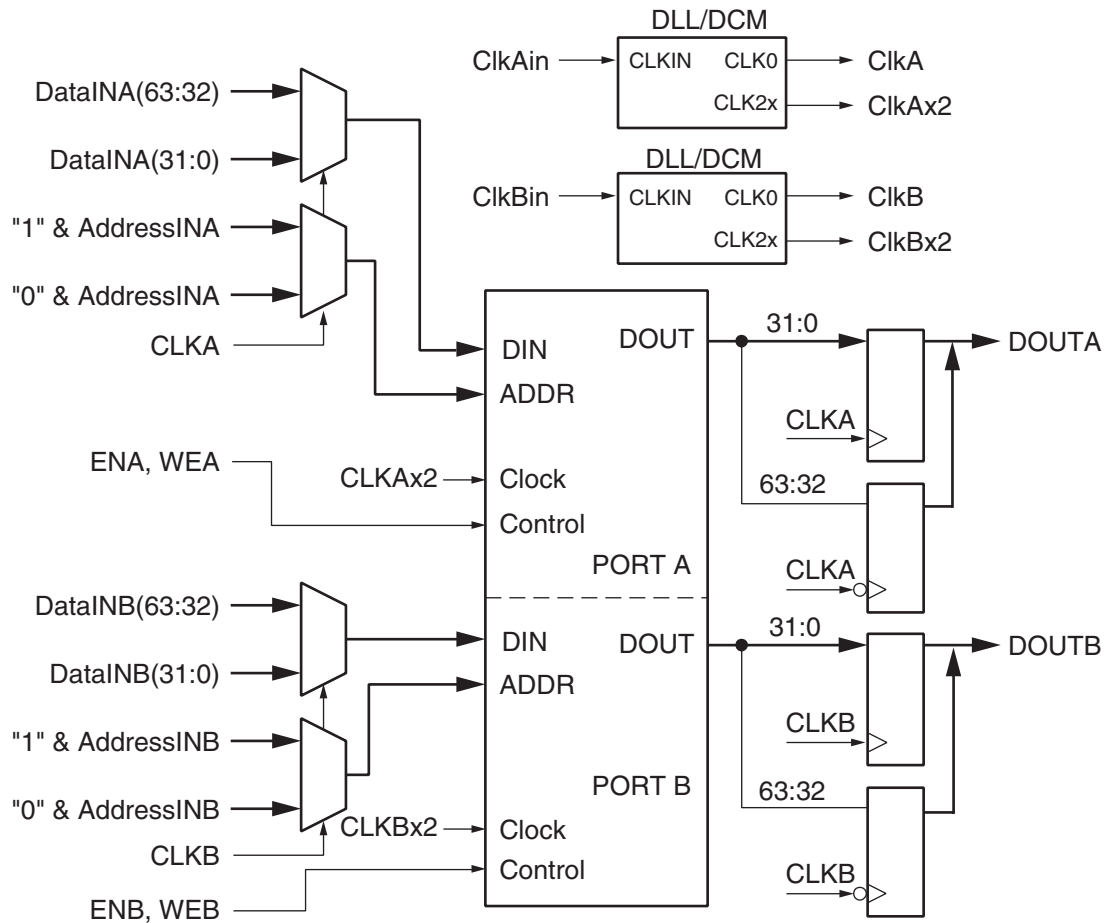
DLL/DCM
ClkAin
CLKIN CLK0
CLK2x
ClkA
ClkAx2

DLL/DCM
ClkBin
CLKIN CLK0
CLK2x
ClkB
ClkBx2

DataINA(63:32)
DataINA(31:0)
"1" & AddressINA
"0" & AddressINA
CLKA
ENA, WEA
CLKAx2

DIN
ADDR
Clock
Control
DOUT
PORT A

31:0
DOUTA
CLKA
63:32
CLKA

DataINB(63:32)
DataINB(31:0)
"1" & AddressINB
"0" & AddressINB
CLKB
ENB, WEB
CLKBx2

DIN
ADDR
DOUT
PORT B
Clock
Control

31:0
DOUTB
CLKB
63:32
CLKB